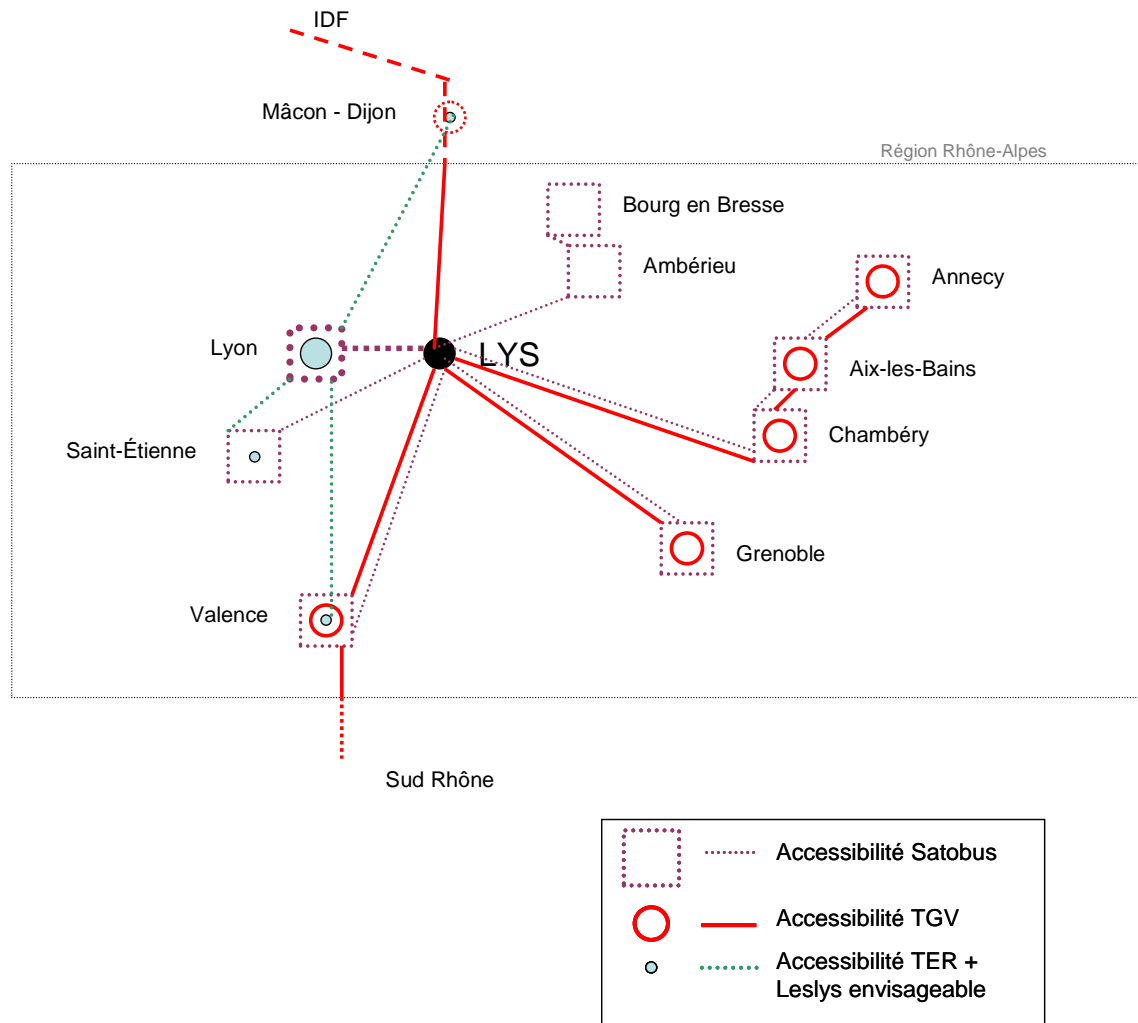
IDF

Mâcon - Dijon

Région Rhône-Alpes

Bourg en Bresse

Ambérieu

Annecy

Lyon

LYS

Aix-les-Bains

Saint-Étienne

Chambéry

Grenoble

Valence

Sud Rhône

Accessibilité Satobus

Accessibilité TGV

Accessibilité TER + Leslys envisageable